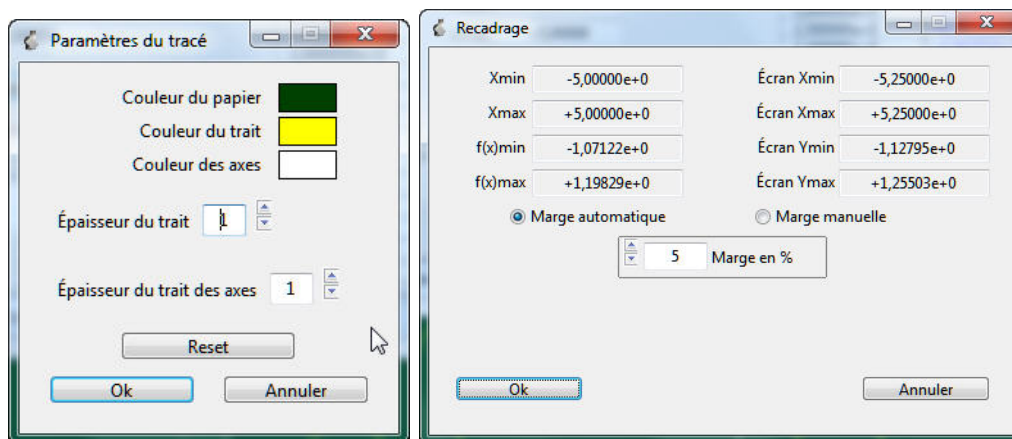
Paramètres du tracé

Couleur du papier
Couleur du trait
Couleur des axes

Épaisseur du trait 1

Épaisseur du trait des axes 1

Reset

Ok
Annuler

Recadrage

| | | | |
|---|---|---|---|
| Xmin | -5,00000e+0 | Écran Xmin | -5,25000e+0 |
| Xmax | +5,00000e+0 | Écran Xmax | +5,25000e+0 |
| f(x)min | -1,07122e+0 | Écran Ymin | -1,12795e+0 |
| f(x)max | +1,19829e+0 | Écran Ymax | +1,25503e+0 |

Marge automatique
Marge manuelle

5 Marge en %

Ok
Annuler